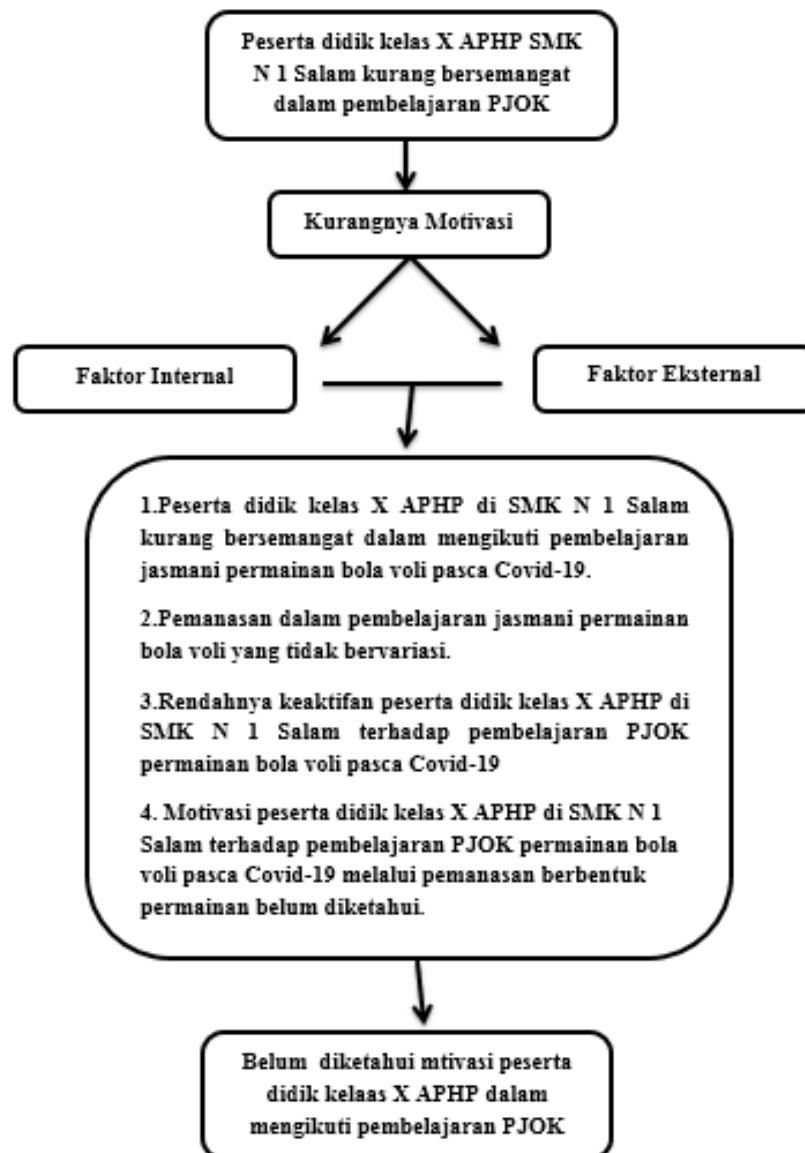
Peserta didik kelas X APHP SMK N 1 Salam kurang bersemangat dalam pembelajaran PJOK

Kurangnya Motivasi

Faktor Internal

Faktor Eksternal

1.Peserta didik kelas X APHP di SMK N 1 Salam kurang bersemangat dalam mengikuti pembelajaran jasmani permainan bola voli pasca Covid-19.

2.Pemanasan dalam pembelajaran jasmani permainan bola voli yang tidak bervariasi.

3.Rendahnya keaktifan peserta didik kelas X APHP di SMK N 1 Salam terhadap pembelajaran PJOK permainan bola voli pasca Covid-19

4. Motivasi peserta didik kelas X APHP di SMK N 1 Salam terhadap pembelajaran PJOK permainan bola voli pasca Covid-19 melalui pemanasan berbentuk permainan belum diketahui.

Belum diketahui mtivasi peserta didik kelaas X APHP dalam mengikuti pembelajaran PJOK